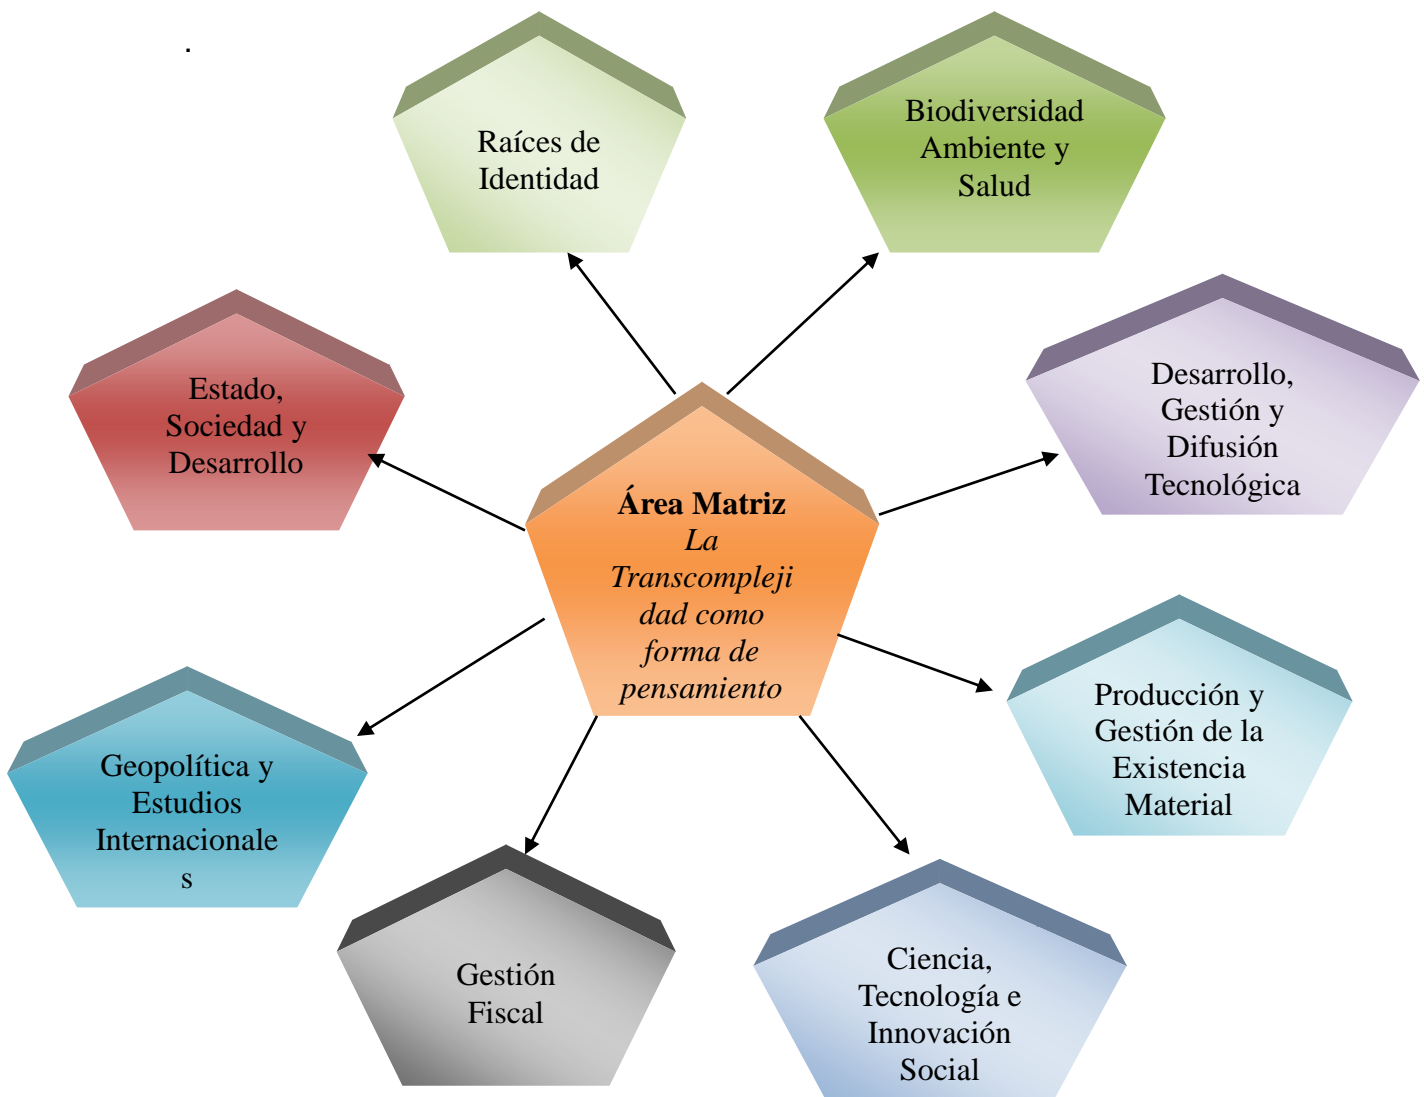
.

Raíces de Identidad

Biodiversidad Ambiente y Salud

Estado, Sociedad y Desarrollo

Desarrollo, Gestión y Difusión Tecnológica

**Área Matriz**
*La Transcompleji dad como forma de pensamiento*

Producción y Gestión de la Existencia Material

Geopolítica y Estudios Internacionale s

Gestión Fiscal

Ciencia, Tecnología e Innovación Social